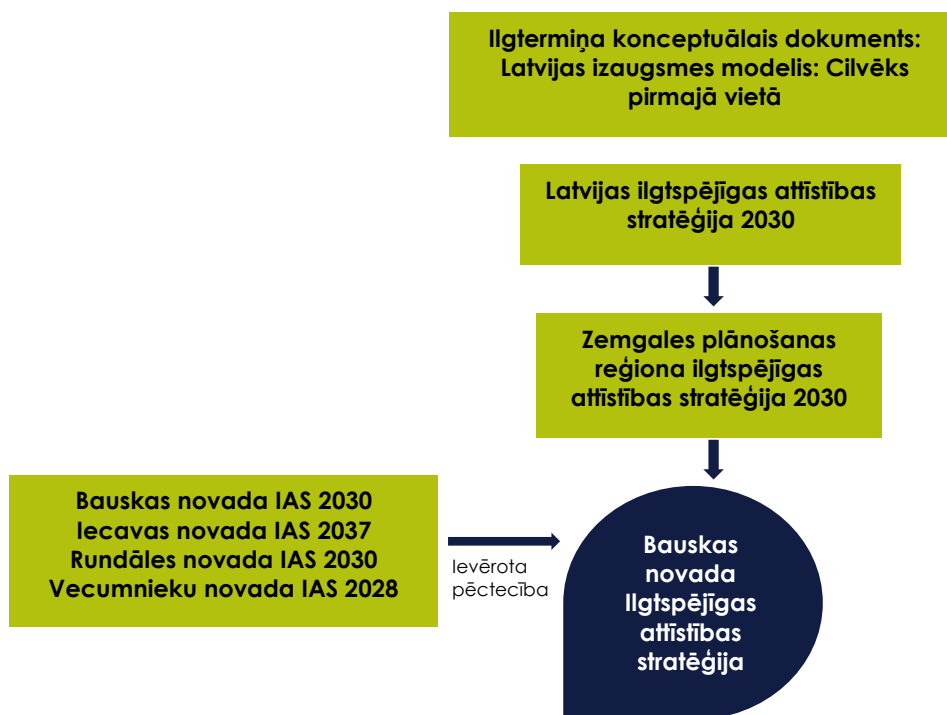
Ilgtermiņa konceptuālais dokuments: Latvijas izaugsmes modelis: Cilvēks pirmajā vietā

Latvijas ilgtspējīgas attīstības stratēģija 2030

Zemgales plānošanas reģiona ilgtspējīgas attīstības stratēģija 2030

Bauskas novada IAS 2030
Iecavas novada IAS 2037
Rundāles novada IAS 2030
Vecumnieku novada IAS 2028

Ievērota pēctecība

Bauskas novada Ilgtspējīgas attīstības stratēģija